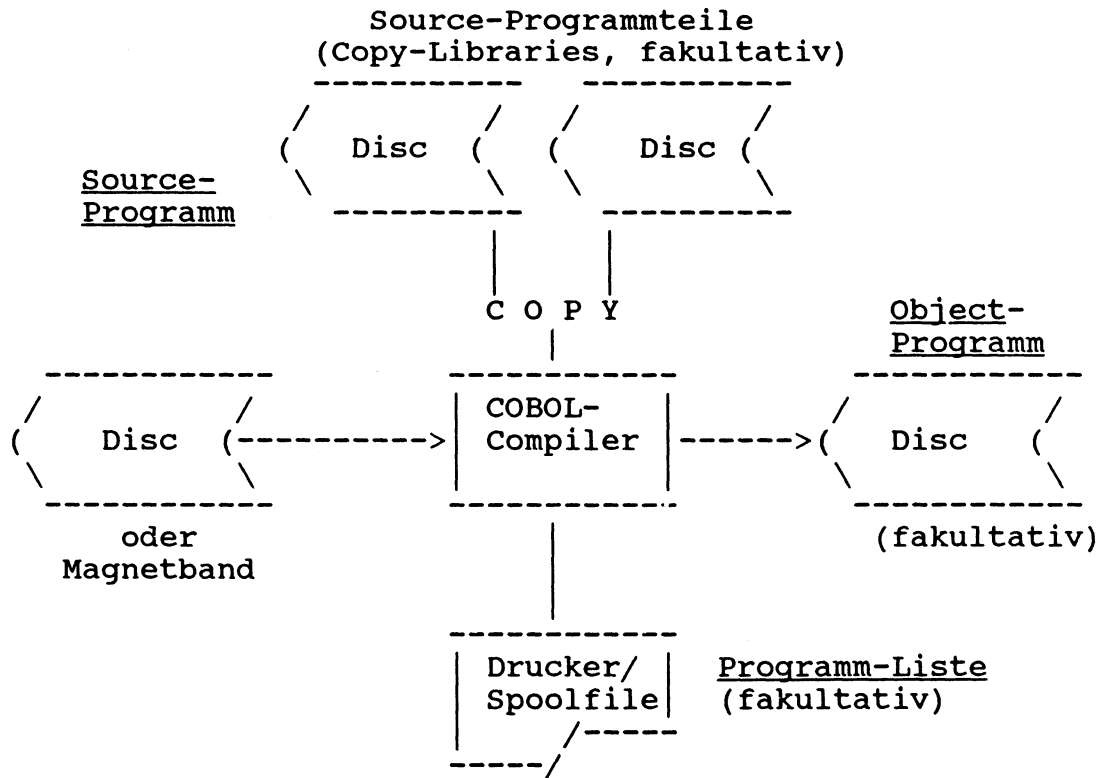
Source-Programmteile
(Copy-Libraries, fakultativ)

Disc

Disc

Source-
Programm

C O P Y

Object-
Programm

Disc

COBOL-
Compiler

Disc

oder
Magnetband

(fakultativ)

Drucker/
Spoolfile

Programm-Liste
(fakultativ)